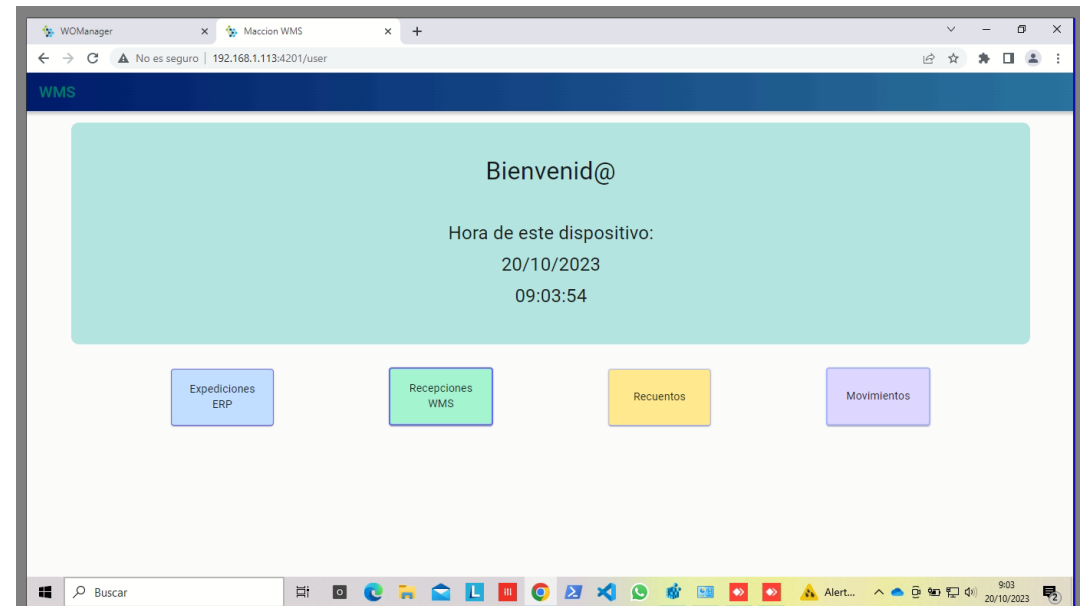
WOManager ×
Maccion WMS ×
+

No es seguro | 192.168.1.113:4201/user

WMS

Bienvenid@

Hora de este dispositivo:
20/10/2023
09:03:54

Expediciones ERP

Recepciones WMS

Recuentos

Movimientos

Buscar

Alert...

9:03
20/10/2023

2